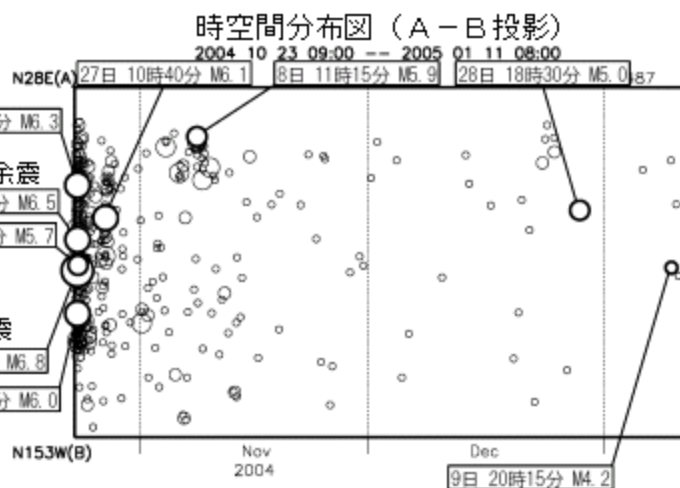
時空間分布図（A－B投影）

2004 10 23 09:00 -- 2005 01 11 08:00

N28E(A)

27日 10時40分 M6.1

8日 11時15分 M5.9

28日 18時30分 M5.0

87

分 M6.3

余震

分 M6.5

分 M5.7

震

M6.8

分 M6.0

N153W(B)

Nov

2004

Dec

9日 20時15分 M4.2